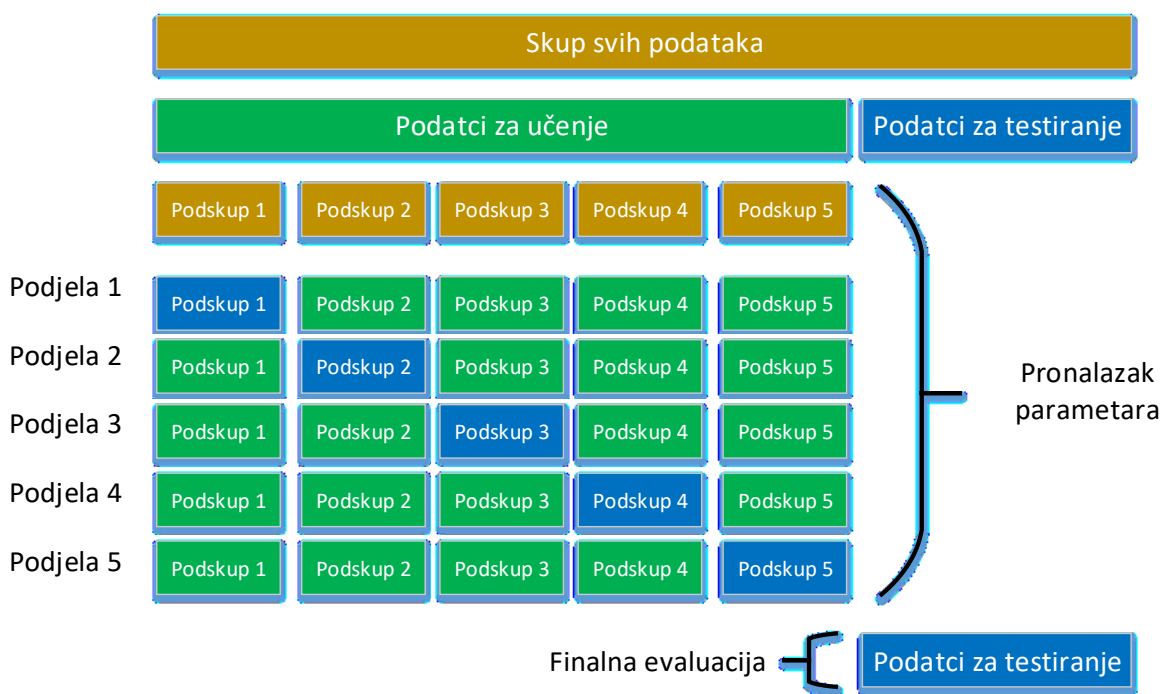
Skup svih podataka

Podatci za učenje

Podatci za testiranje

| | | | | | |
|---|---|---|---|---|---|
| | Podskup 1 | Podskup 2 | Podskup 3 | Podskup 4 | Podskup 5 |
| Podjela 1 | Podskup 1 | Podskup 2 | Podskup 3 | Podskup 4 | Podskup 5 |
| Podjela 2 | Podskup 1 | Podskup 2 | Podskup 3 | Podskup 4 | Podskup 5 |
| Podjela 3 | Podskup 1 | Podskup 2 | Podskup 3 | Podskup 4 | Podskup 5 |
| Podjela 4 | Podskup 1 | Podskup 2 | Podskup 3 | Podskup 4 | Podskup 5 |
| Podjela 5 | Podskup 1 | Podskup 2 | Podskup 3 | Podskup 4 | Podskup 5 |

Pronalazak parametara

Finalna evaluacija

Podatci za testiranje